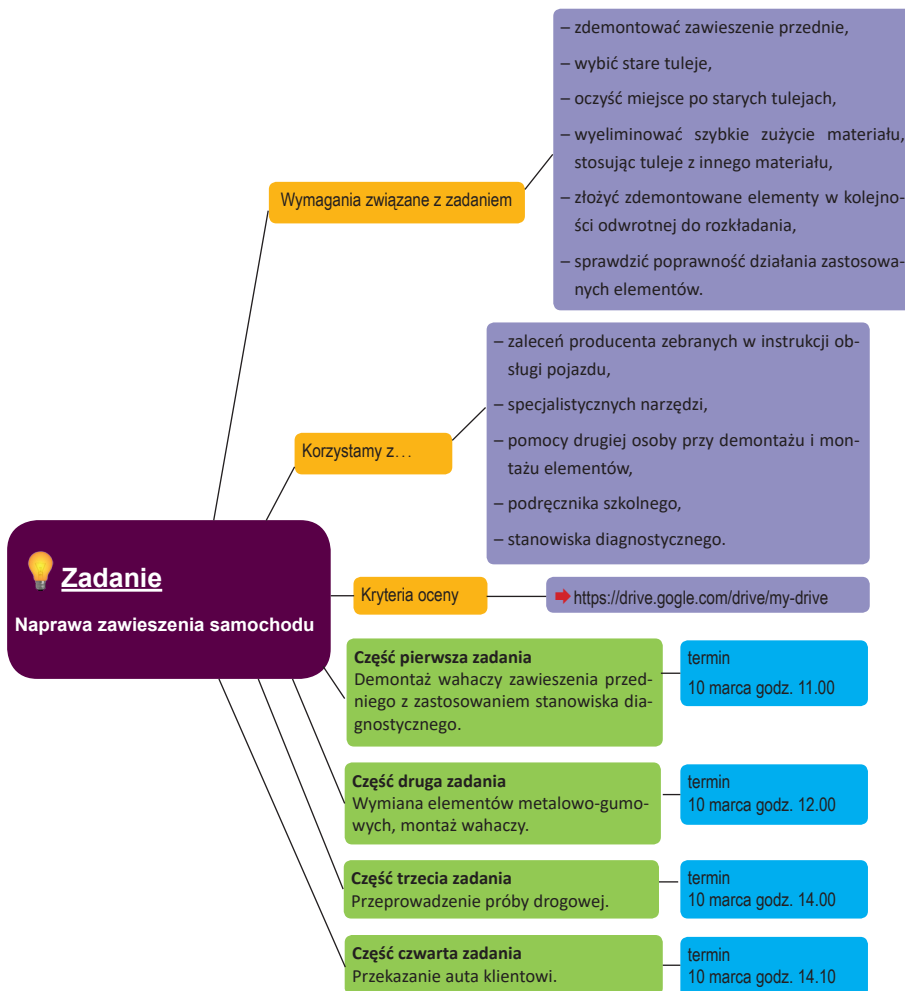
Zadanie

Naprawa zawieszenia samochodu

Wymagania związane z zadaniem

– zdemontować zawieszenie przednie,

– wybić stare tuleje,

– oczyść miejsce po starych tulejach,

– wyeliminować szybkie zużycie materiału, stosując tuleje z innego materiału,

– złożyć zdemontowane elementy w kolejności odwrotnej do rozkładania,

– sprawdzić poprawność działania zastosowanych elementów.

Korzystamy z…

– zaleceń producenta zebranych w instrukcji obsługi pojazdu,

– specjalistycznych narzędzi,

– pomocy drugiej osoby przy demontażu i montażu elementów,

– podręcznika szkolnego,

– stanowiska diagnostycznego.

Kryteria oceny

https://drive.gogle.com/drive/my-drive

Część pierwsza zadania
Demontaż wahaczy zawieszenia przedniego z zastosowaniem stanowiska diagnostycznego.

termin
10 marca godz. 11.00

Część druga zadania
Wymiana elementów metalowo-gumowych, montaż wahaczy.

termin
10 marca godz. 12.00

Część trzecia zadania
Przeprowadzenie próby drogowej.

termin
10 marca godz. 14.00

Część czwarta zadania
Przekazanie auta klientowi.

termin
10 marca godz. 14.10